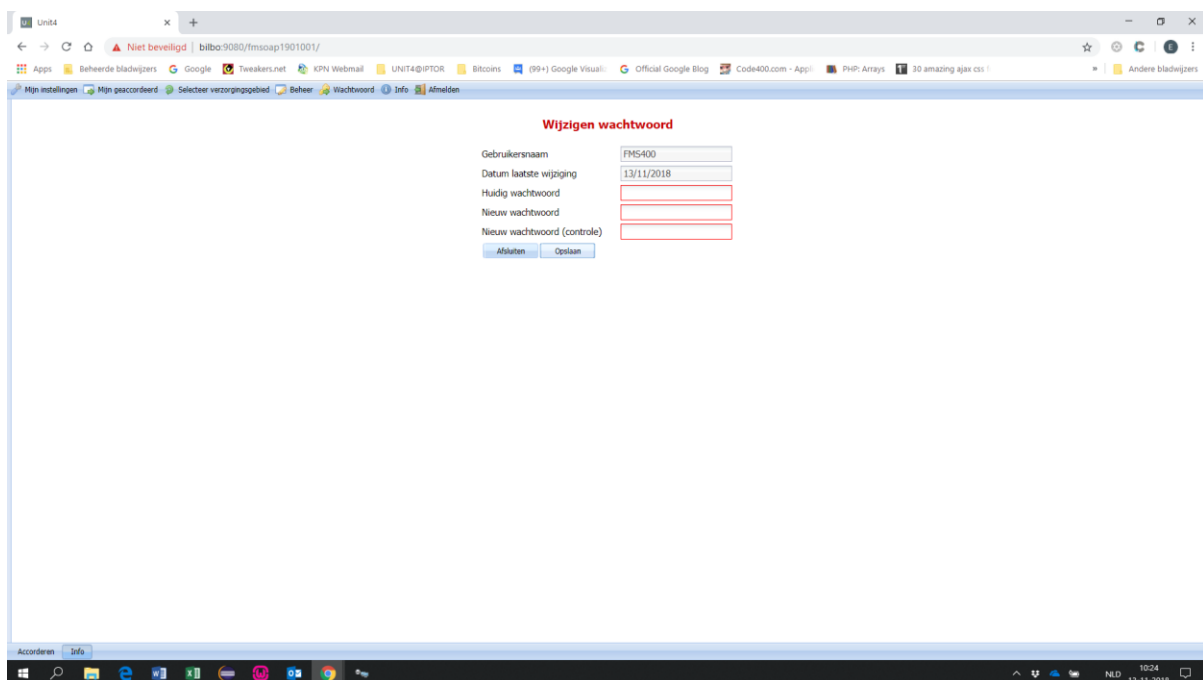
Unit4 × +

Niet beveiligd | bilbo:9080/fmsoap1901001/

Apps Beheerde bladwijzers Google Tweakers.net KPN Webmail UNIT4@IPTOR Bitcoins (99+) Google Visuali: Official Google Blog Code400.com - Appl PHP: Arrays 30 amazing ajax css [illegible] » Andere bladwijzers

Mijn instellingen Mijn geaccordeerd Selecteer verzorgingsgebied Beheer Wachtwoord Info Afmelden

Wijzigen wachtwoord

| | |
|---|---|
| Gebruikersnaam | FMS400 |
| Datum laatste wijziging | 13/11/2018 |
| Huidig wachtwoord | |
| Nieuw wachtwoord | |
| Nieuw wachtwoord (controle) | |

Afsluiten Opslaan

Accorderen Info

NLD 10:24 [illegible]